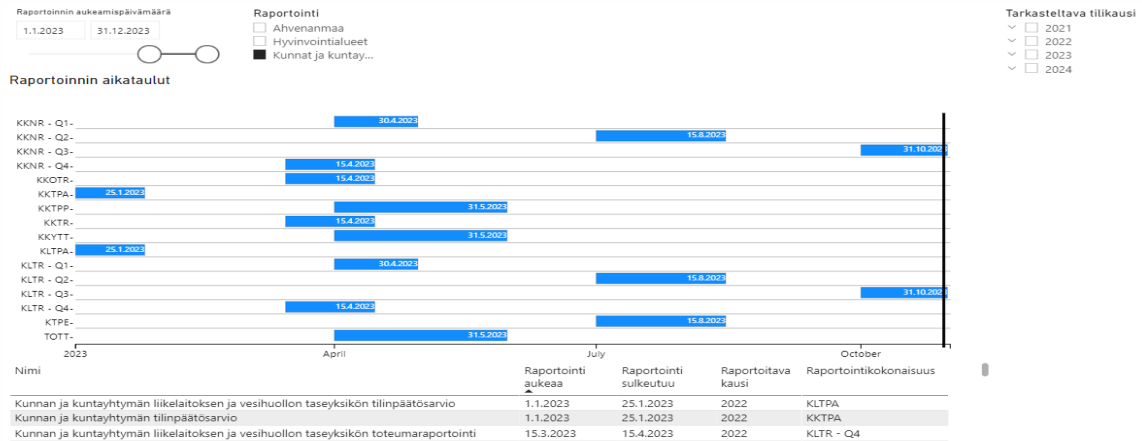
Raportoinnin aukeamispäivämäärä

1.1.2023

31.12.2023

Raportointi

Ahvenanmaa

Hyvinvointialueet

Kunnat ja kuntay...

Tarkasteltava tilikausi

2021

2022

2023

2024

Raportoinnin aikataulut

KKNR - Q1 30.4.2023

KKNR - Q2 15.8.2023

KKNR - Q3 31.10.202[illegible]

KKNR - Q4 15.4.2023

KKOTR 15.4.2023

KKTPA 25.1.2023

KKTPP 31.5.2023

KKTR 15.4.2023

KKYTT 31.5.2023

KLTPA 25.1.2023

KLTR - Q1 30.4.2023

KLTR - Q2 15.8.2023

KLTR - Q3 31.10.202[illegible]

KLTR - Q4 15.4.2023

KTPE 15.8.2023

TOTT 31.5.2023

2023

April

July

October

| Nimi | Raportointi aukeaa | Raportointi sulkeutuu | Raportoitava kausi | Raportointikokonaisuus |
|---|---|---|---|---|
| Kunnan ja kuntayhtymän liikelaitoksen ja vesihuollon taseyksikön tilinpäätösarvio | 1.1.2023 | 25.1.2023 | 2022 | KLTPA |
| Kunnan ja kuntayhtymän tilinpäätösarvio | 1.1.2023 | 25.1.2023 | 2022 | KKTPA |
| Kunnan ja kuntayhtymän liikelaitoksen ja vesihuollon taseyksikön toteumaraportointi | 15.3.2023 | 15.4.2023 | 2022 | KLTR - Q4 |